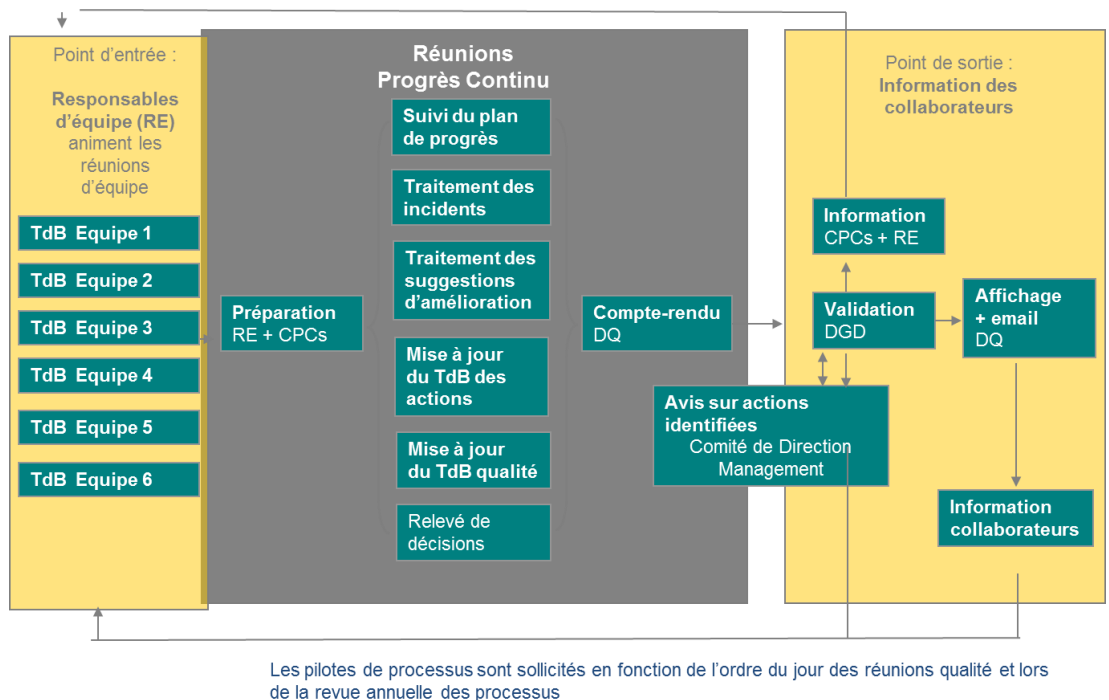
Point d’entrée :

Responsables d’équipe (RE) animent les réunions d’équipe

TdB Equipe 1

TdB Equipe 2

TdB Equipe 3

TdB Equipe 4

TdB Equipe 5

TdB Equipe 6

Préparation
RE + CPCs

Réunions
Progrès Continu

Suivi du plan de progrès

Traitement des incidents

Traitement des suggestions d’amélioration

Mise à jour du TdB des actions

Mise à jour du TdB qualité

Relevé de décisions

Compte-rendu
DQ

Point de sortie :
Information des collaborateurs

Information
CPCs + RE

Validation
DGD

Affichage + email
DQ

Avis sur actions identifiées
Comité de Direction
Management

Information collaborateurs

Les pilotes de processus sont sollicités en fonction de l’ordre du jour des réunions qualité et lors de la revue annuelle des processus